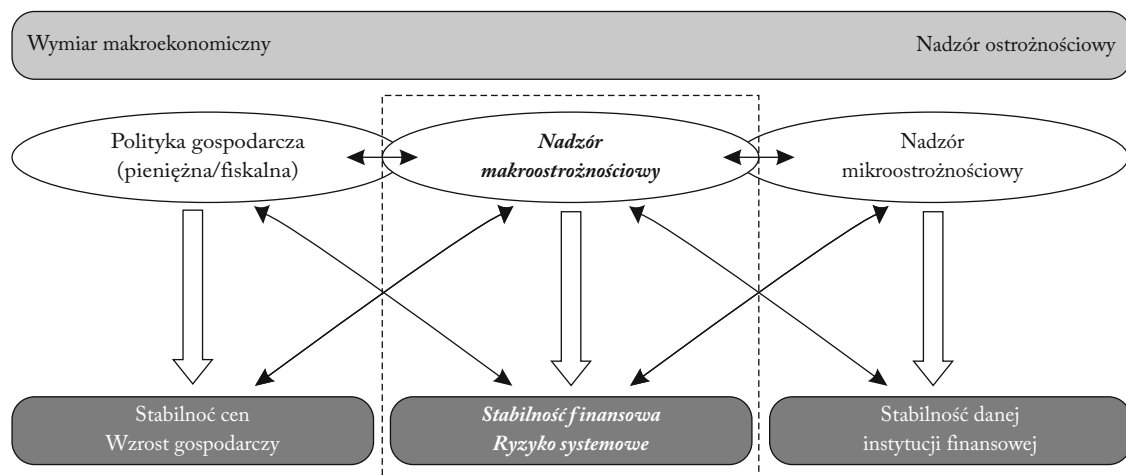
Wymiar makroekonomiczny

Nadzór ostrożnościowy

Polityka gospodarcza (pieniężna/fiskalna)

*Nadzór makroostrożnościowy*

Nadzór mikroostrożnościowy

Stabilnoć cen
Wzrost gospodarczy

*Stabilność finansowa*
*Ryzyko systemowe*

Stabilność danej instytucji finansowej